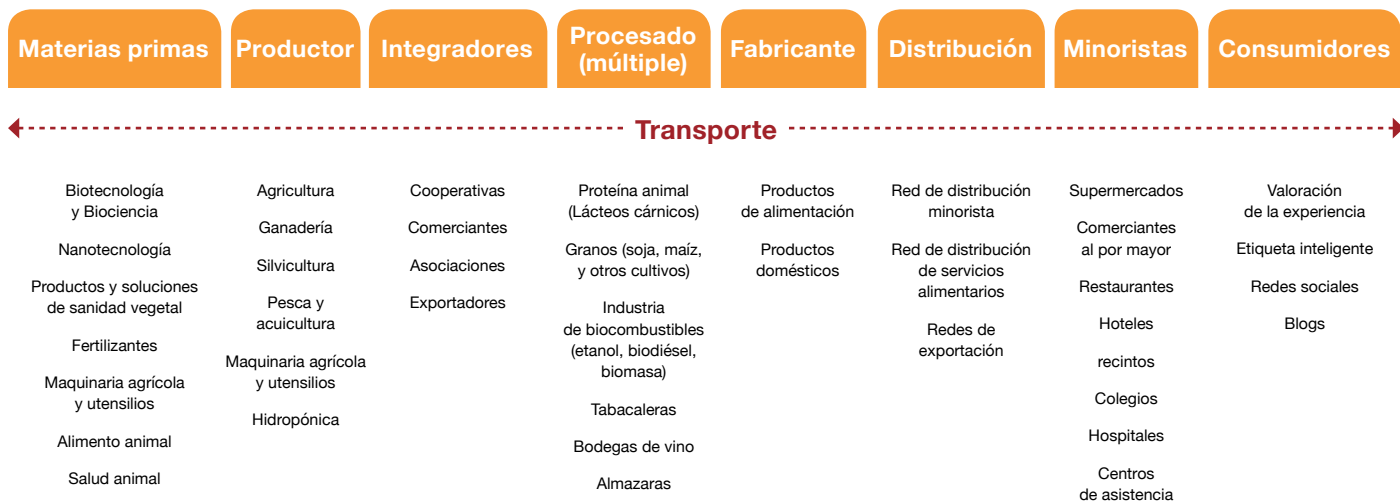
Materias primas

Productor

Integradores

Procesado (múltiple)

Fabricante

Distribución

Minoristas

Consumidores

Transporte

Biotecnología y Biociencia

Nanotecnología

Productos y soluciones de sanidad vegetal

Fertilizantes

Maquinaria agrícola y utensilios

Alimento animal

Salud animal

Agricultura

Ganadería

Silvicultura

Pesca y acuicultura

Maquinaria agrícola y utensilios

Hidropónica

Cooperativas

Comerciantes

Asociaciones

Exportadores

Proteína animal (Lácteos cárnicos)

Granos (soja, maíz, y otros cultivos)

Industria de biocombustibles (etanol, biodiésel, biomasa)

Tabacaleras

Bodegas de vino

Almazaras

Productos de alimentación

Productos domésticos

Red de distribución minorista

Red de distribución de servicios alimentarios

Redes de exportación

Supermercados

Comerciantes al por mayor

Restaurantes

Hoteles

recintos

Colegios

Hospitales

Centros de asistencia

Valoración de la experiencia

Etiqueta inteligente

Redes sociales

Blogs